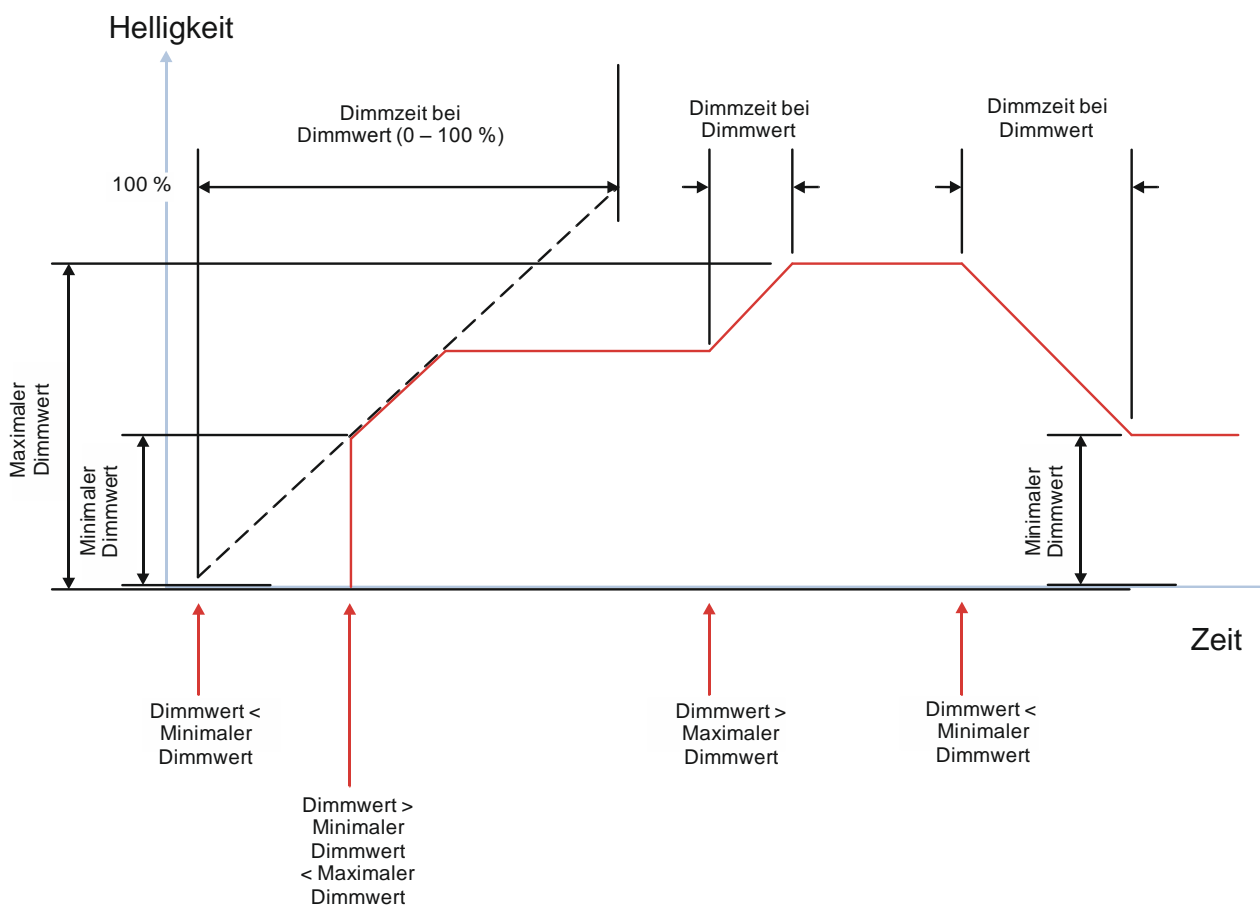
Helligkeit

Dimmzeit bei Dimmwert (0 – 100 %)

Dimmzeit bei Dimmwert

Dimmzeit bei Dimmwert

100 %

Maximaler Dimmwert

Minimaler Dimmwert

Minimaler Dimmwert

Zeit

Dimmwert < Minimaler Dimmwert

Dimmwert > Minimaler Dimmwert < Maximaler Dimmwert

Dimmwert > Maximaler Dimmwert

Dimmwert < Minimaler Dimmwert